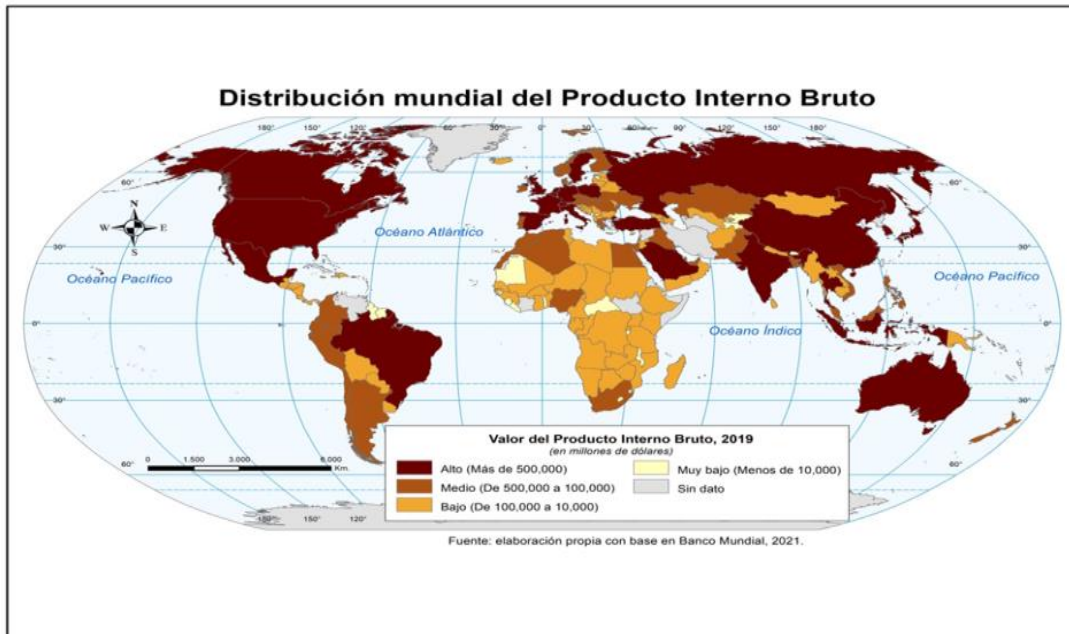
Distribución mundial del Producto Interno Bruto

180° 150° 120° 60° 30° 0° 30° 60° 90° 120° 150° 180°

60°
30°
0°
30°
60°

N
W E
S

Océano Atlántico

Océano Pacífico

Océano Pacífico

Océano Índico

0 1,500 3,000 6,000 Km.

Valor del Producto Interno Bruto, 2019
(en millones de dólares)

Alto (Más de 500,000)
Medio (De 500,000 a 100,000)
Bajo (De 100,000 a 10,000)
Muy bajo (Menos de 10,000)
Sin dato

150° 150° 120°

Fuente: elaboración propia con base en Banco Mundial, 2021.